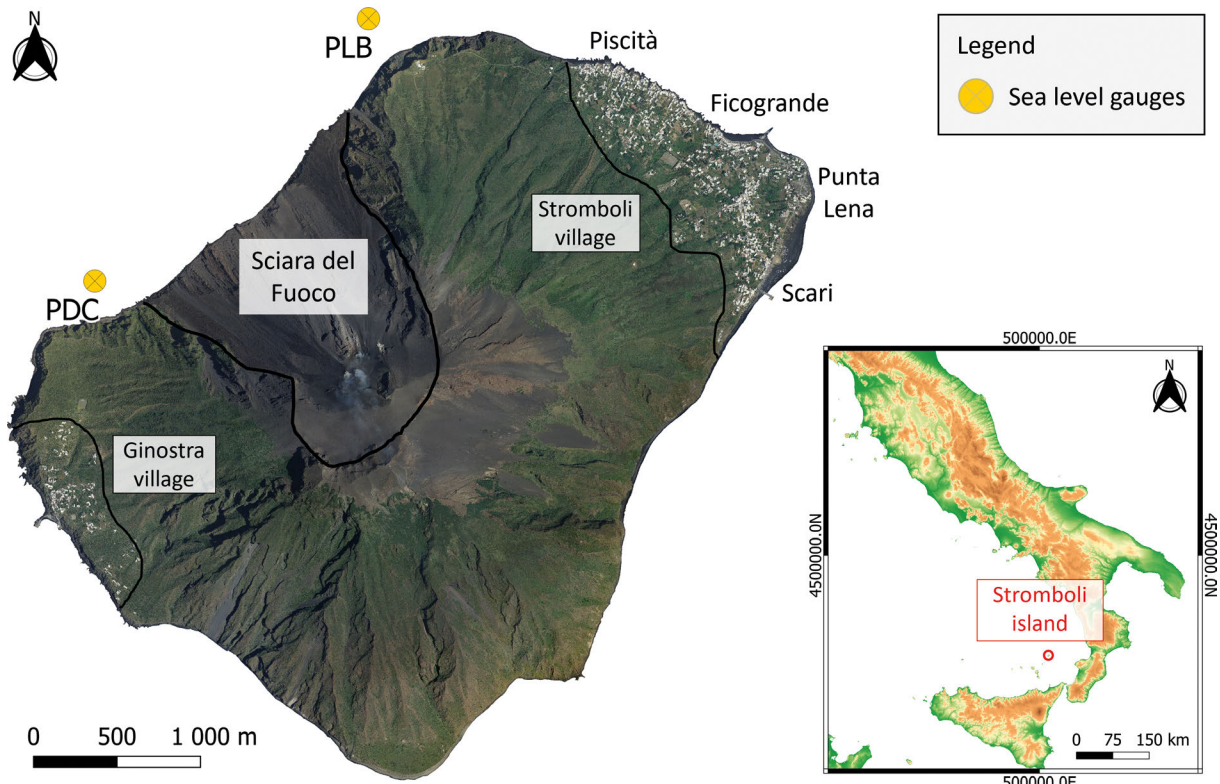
N

PLB

Piscità

Legend

Sea level gauges

Ficogrande

Punta Lena

Stromboli village

Sciara del Fuoco

PDC

Scari

500000.0E

N

Ginostra village

4500000.0N

4500000.0N

Stromboli island

0 500 1 000 m

0 75 150 km

500000.0E